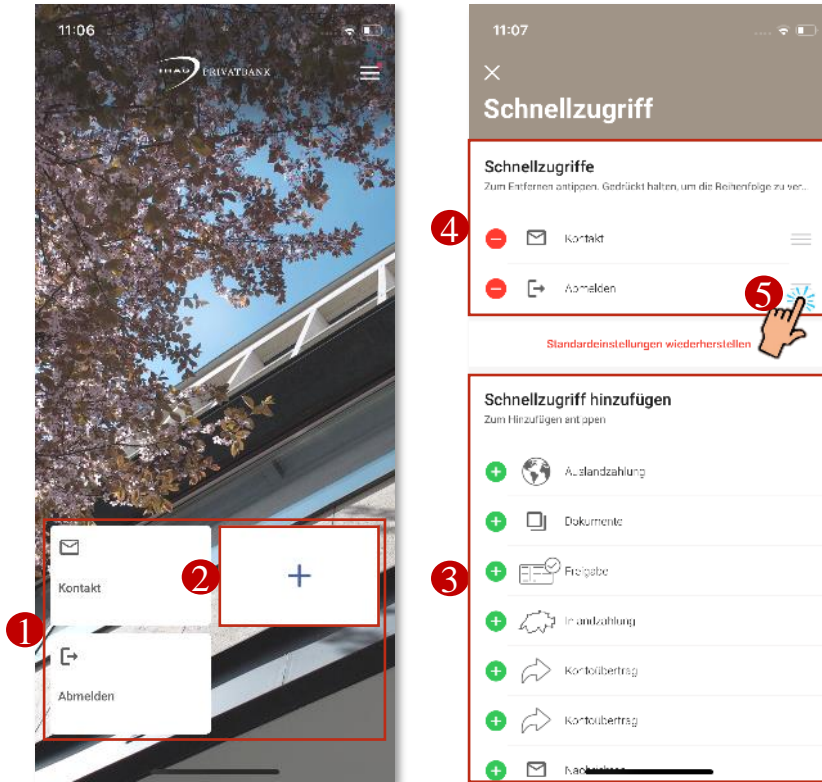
11:06

PRIVATBANK

Kontakt

Abmelden

2

1

11:07

Schnellzugriff

Schnellzugriffe

Zum Entfernen antippen. Gedrückt halten, um die Reihenfolge zu ver...

4

Kontakt

Abmelden

5

Standardeinstellungen wiederherstellen

Schnellzugriff hinzufügen

Zum Hinzufügen antippen

Auslandzahlung

Dokumente

3

Freigabe

Inlandzahlung

Kontoübertrag

Kontoübertrag

Nachrichten